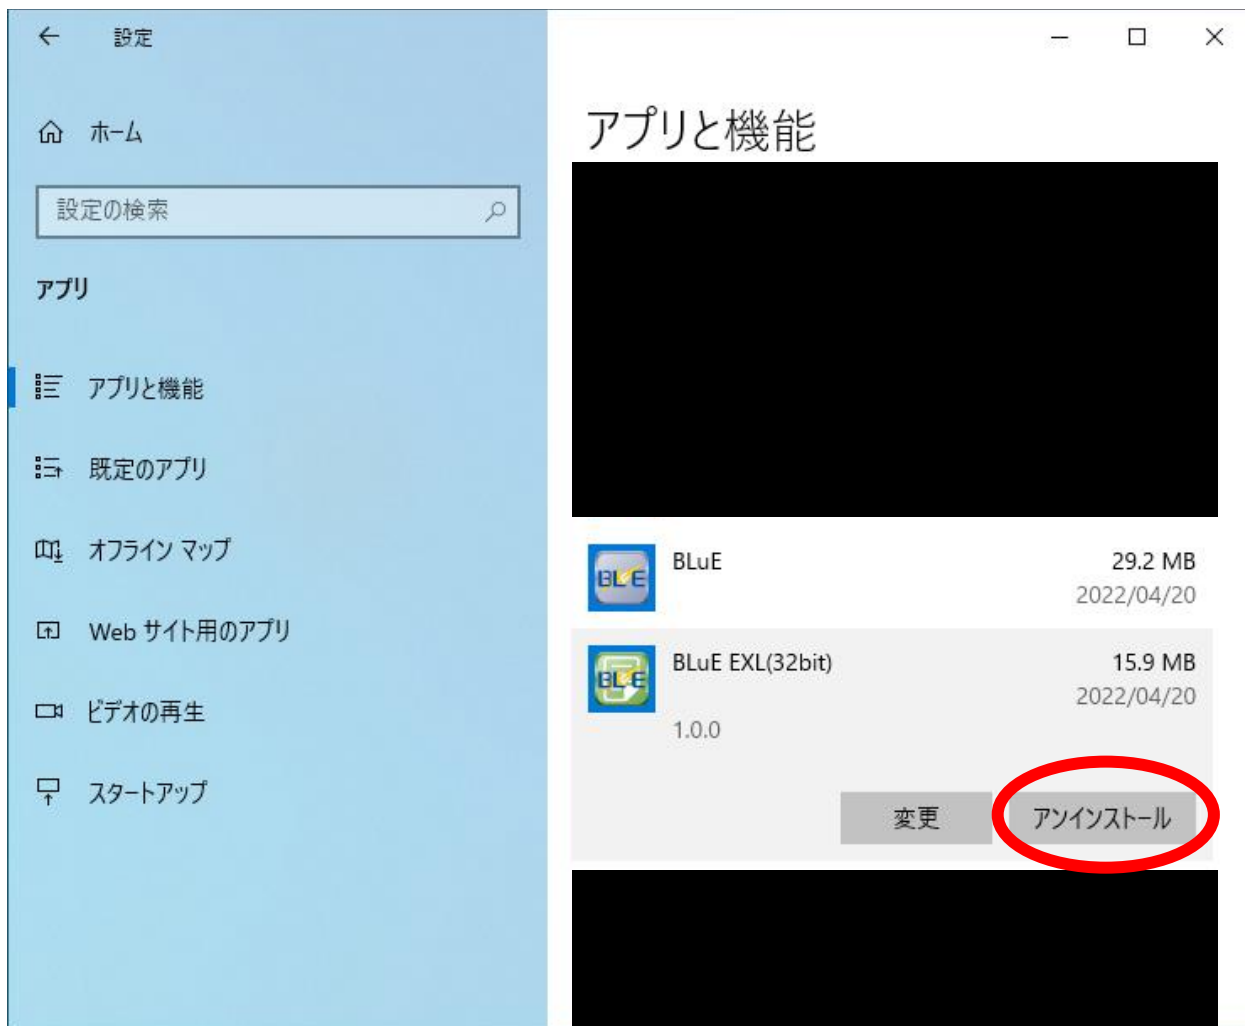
設定

ホーム

設定の検索

アプリ

アプリと機能

既定のアプリ

オフライン マップ

Web サイト用のアプリ

ビデオの再生

スタートアップ

アプリと機能

BLuE 29.2 MB
2022/04/20

BLuE EXL(32bit) 15.9 MB
2022/04/20
1.0.0

変更 アンインストール